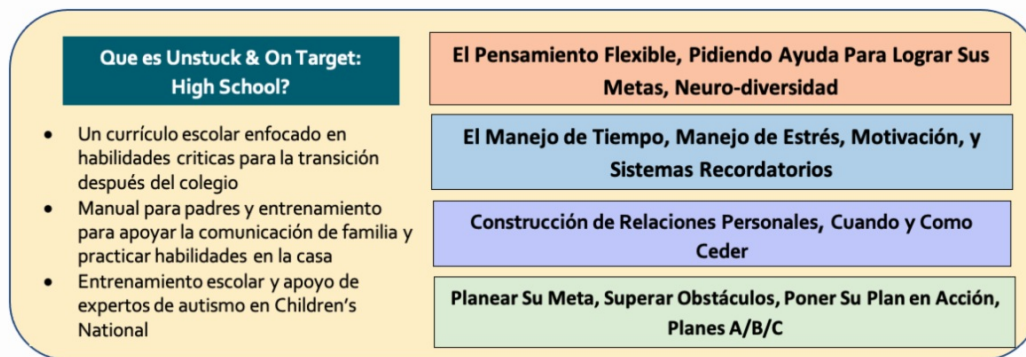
Que es Unstuck & On Target: High School?

- Un currículo escolar enfocado en habilidades criticas para la transición después del colegio
- Manual para padres y entrenamiento para apoyar la comunicación de familia y practicar habilidades en la casa
- Entrenamiento escolar y apoyo de expertos de autismo en Children's National

El Pensamiento Flexible, Pidiendo Ayuda Para Lograr Sus Metas, Neuro-diversidad

El Manejo de Tiempo, Manejo de Estrés, Motivación, y Sistemas Recordatorios

Construcción de Relaciones Personales, Cuando y Como Ceder

Planear Su Meta, Superar Obstáculos, Poner Su Plan en Acción, Planes A/B/C